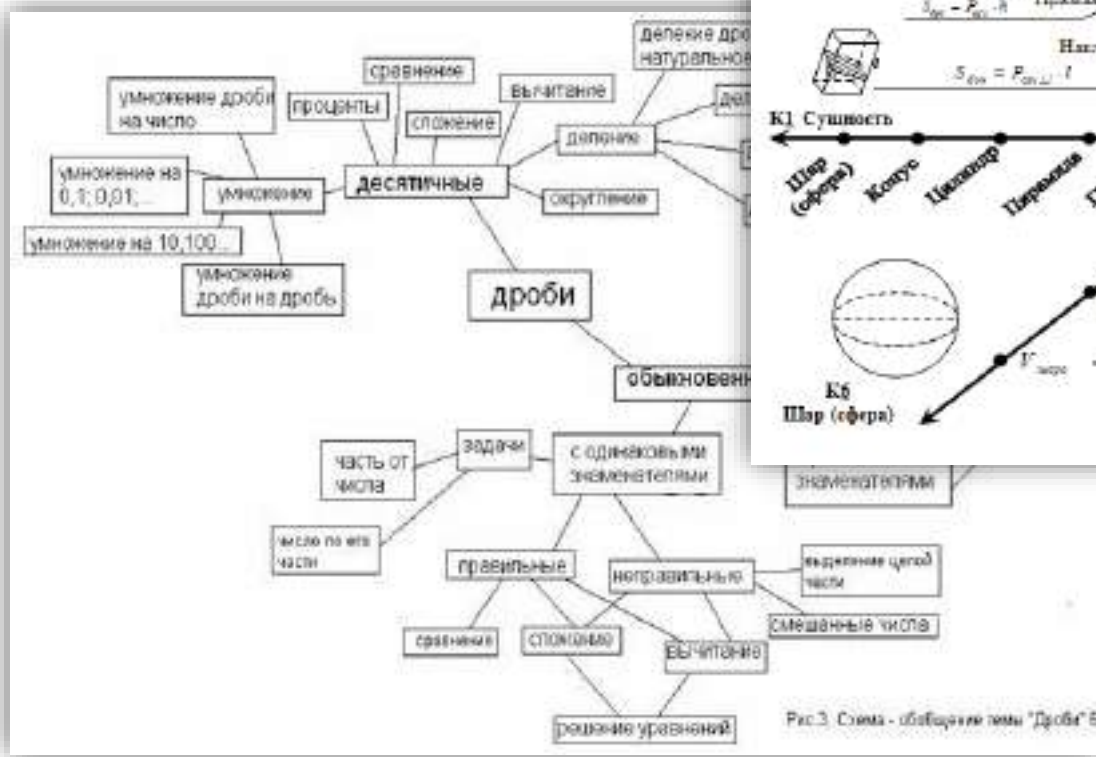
умножение дроби на число

проценты

сравнение

сложение

вычитание

деление дроби на натуральное

деле

деление

умножение на 0,1; 0,01;...

умножение

десятичные

округление

умножение на 10,100...

умножение дроби на дробь

дроби

обыкновенн

часть от числа

задачи

с одинаковыми знаменателями

знаменателями

число по его части

правильные

неправильные

выделение целой части

сравнение

сложение

вычитание

смешанные числа

решение уравнений

Рис.3. Схема - обобщение темы "Дроби" 6

$S_{бок} = P_{осн} \cdot h$

Накл

$S_{бок} = P_{осн.\perp} \cdot l$

К1 Сущность

Шар (сфера)

Конус

Цилиндр

Пирамида

К6 Шар (сфера)

$V_{шара}$